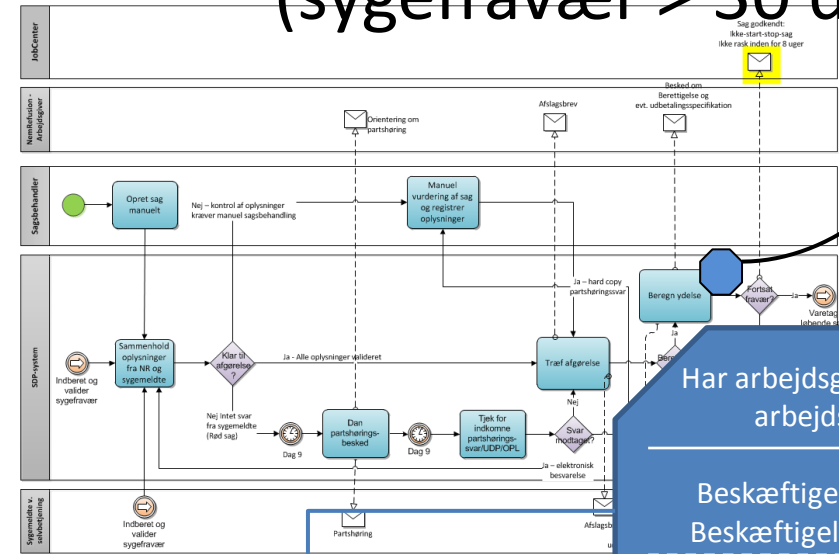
(sygefravær > 30 d

JobCenter

Sag godkendt:
Ikke-start-stop-sag
Ikke rask inden for 8 uger

NemRefusion - Arbejdsgiver

Orientering om partshøring

Afslagsbrev

Besked om Berettigelse og evt. udbetalingsspecifikation

Sagsbehandler

Opret sag manuelt

Nej – kontrol af oplysninger kræver manuel sagsbehandling

Manuel vurdering af sag og registrer oplysninger

Ja – hard copy partshøringssvar

Beregn ydelse

Fortsat fravær?

Ja

Varetag løbende s

SDP-system

Indberet og valider sygefravær

Sammenhold oplysninger fra NR og sygemeldte

Klar til afgørelse?

Ja - Alle oplysninger valideret

Træf afgørelse

Bere

Nej Intet svar fra sygemeldte (Rød sag)

Dag 9

Dan partshørings-besked

Dag 9

Tjek for indkomne partshørings-svar/UDP/OPL

Svar modtaget?

Nej

Ja – elektronisk besvarelse

Har arbejdsg arbejds

Beskæftige Beskæftigel

Sygemeldte v. selvbetjening

Indberet og valider sygefravær

Partshøring

Afslagsbr